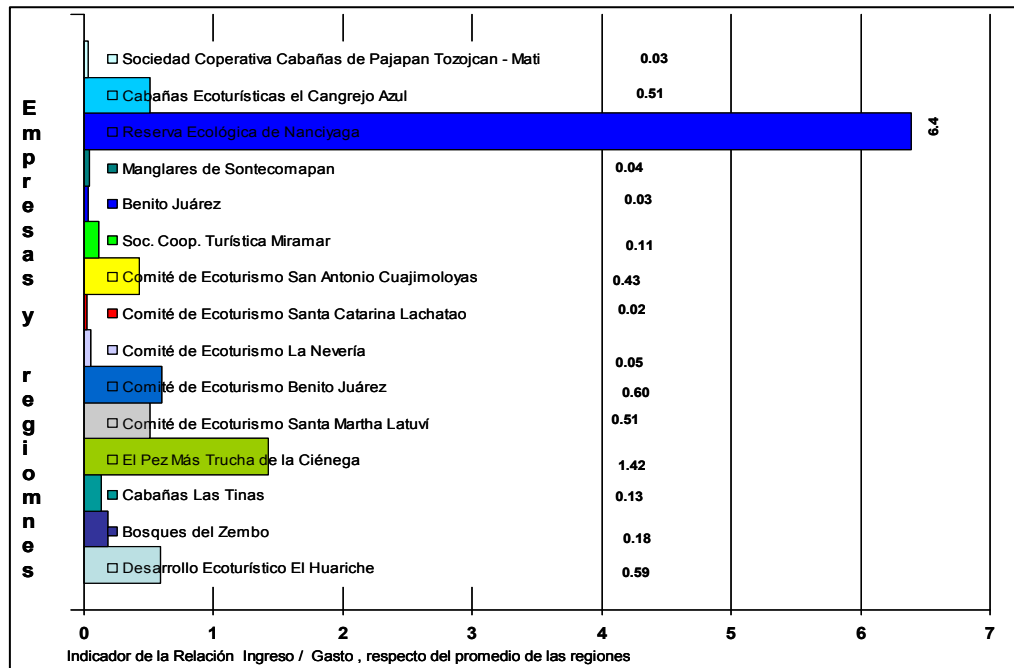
E
m
p
r
e
s
a
s

y

r
e
g
i
o
m
n
e
s

Sociedad Cooperativa Cabañas de Pajapan Tozojcan - Mati 0.03
Cabañas Ecoturísticas el Cangrejo Azul 0.51
Reserva Ecológica de Nanciyaga 6.4
Manglares de Sontecomapan 0.04
Benito Juárez 0.03
Soc. Coop. Turística Miramar 0.11
Comité de Ecoturismo San Antonio Cuajimoloyas 0.43
Comité de Ecoturismo Santa Catarina Lachatao 0.02
Comité de Ecoturismo La Nevería 0.05
Comité de Ecoturismo Benito Juárez 0.60
Comité de Ecoturismo Santa Martha Latuví 0.51
El Pez Más Trucha de la Ciénega 1.42
Cabañas Las Tinas 0.13
Bosques del Zembo 0.18
Desarrollo Ecoturístico El Huariche 0.59

0 1 2 3 4 5 6 7

Indicador de la Relación Ingreso / Gasto , respecto del promedio de las regiones